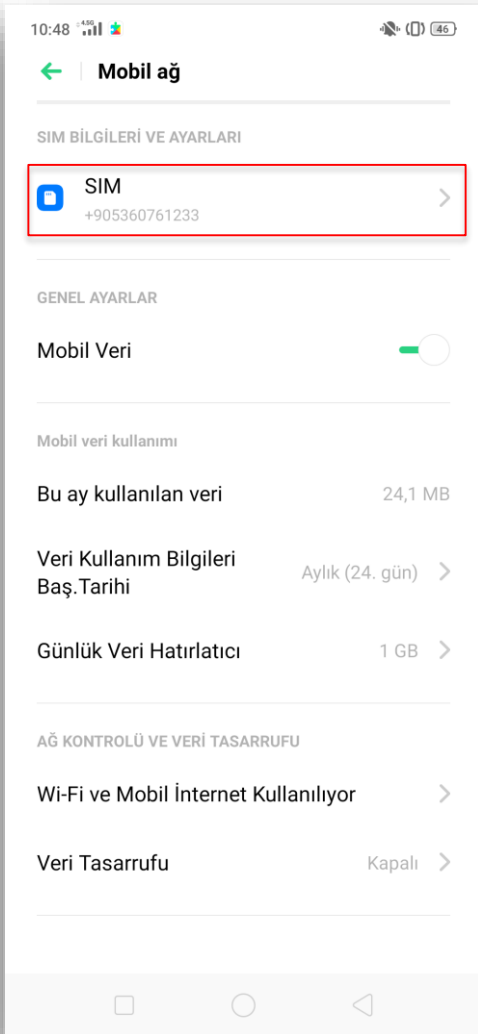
10:48 4.5G 46

Mobil ağ

SIM BİLGİLERİ VE AYARLARI

SIM
+905360761233

GENEL AYARLAR

Mobil Veri

Mobil veri kullanımı

Bu ay kullanılan veri 24,1 MB

Veri Kullanım Bilgileri Baş.Tarihi Aylık (24. gün)

Günlük Veri Hatırlatıcı 1 GB

AĞ KONTROLÜ VE VERİ TASARRUFU

Wi-Fi ve Mobil İnternet Kullanılıyor

Veri Tasarrufu Kapalı